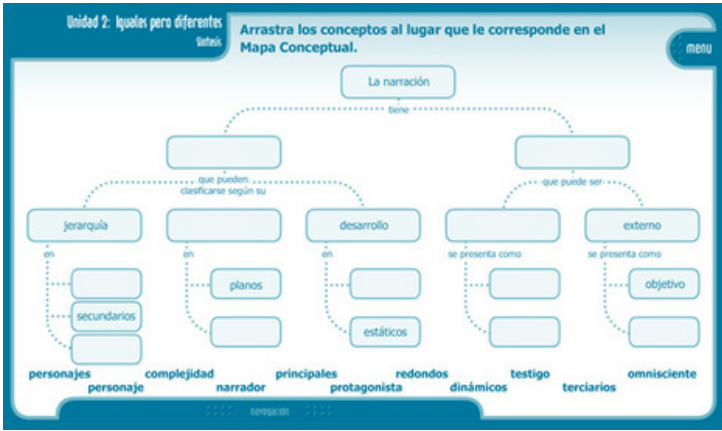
Unidad 2: Iguales pero diferentes
Síntesis

Arrastra los conceptos al lugar que le corresponde en el Mapa Conceptual.

menu

La narración

tiene

que pueden clasificarse según su

que puede ser

jerarquía

desarrollo

externo

en

en

en

se presenta como

se presenta como

secundarios

planos

estáticos

objetivo

personajes
personaje
complejidad
narrador
principales
protagonista
redondos
dinámicos
testigo
terciarios
omnisciente

navegación